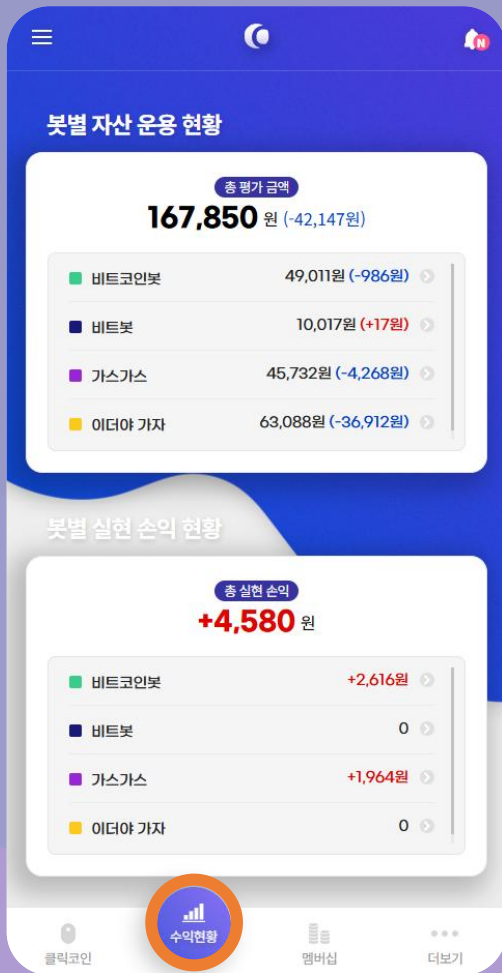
N

봇별 자산 운용 현황

총 평가 금액
167,850 원 (-42,147원)

비트코인봇 49,011원 (-986원)
비트봇 10,017원 (+17원)
가스가스 45,732원 (-4,268원)
이더야 가자 63,088원 (-36,912원)

봇별 실현 손익 현황

총 실현 손익
+4,580 원

비트코인봇 +2,616원
비트봇 0
가스가스 +1,964원
이더야 가자 0

클릭코인
수익현황
멤버십
더보기